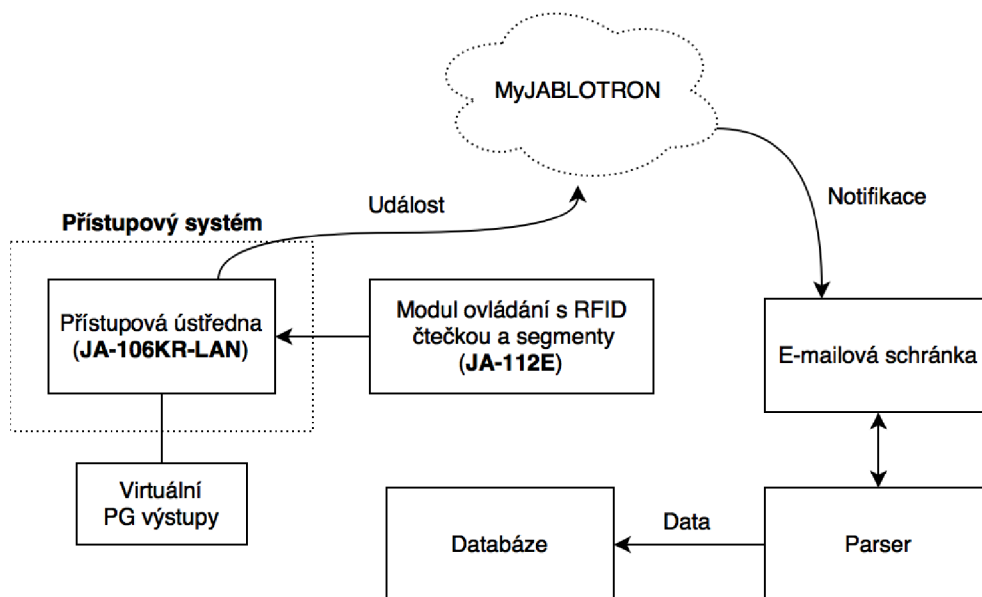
MyJABLOTRON

Událost

Notifikace

Přístupový systém

Přístupová ústředna (JA-106KR-LAN)

Modul ovládání s RFID čtečkou a segmenty (JA-112E)

E-mailová schránka

Virtuální PG výstupy

Data

Databáze

Parser